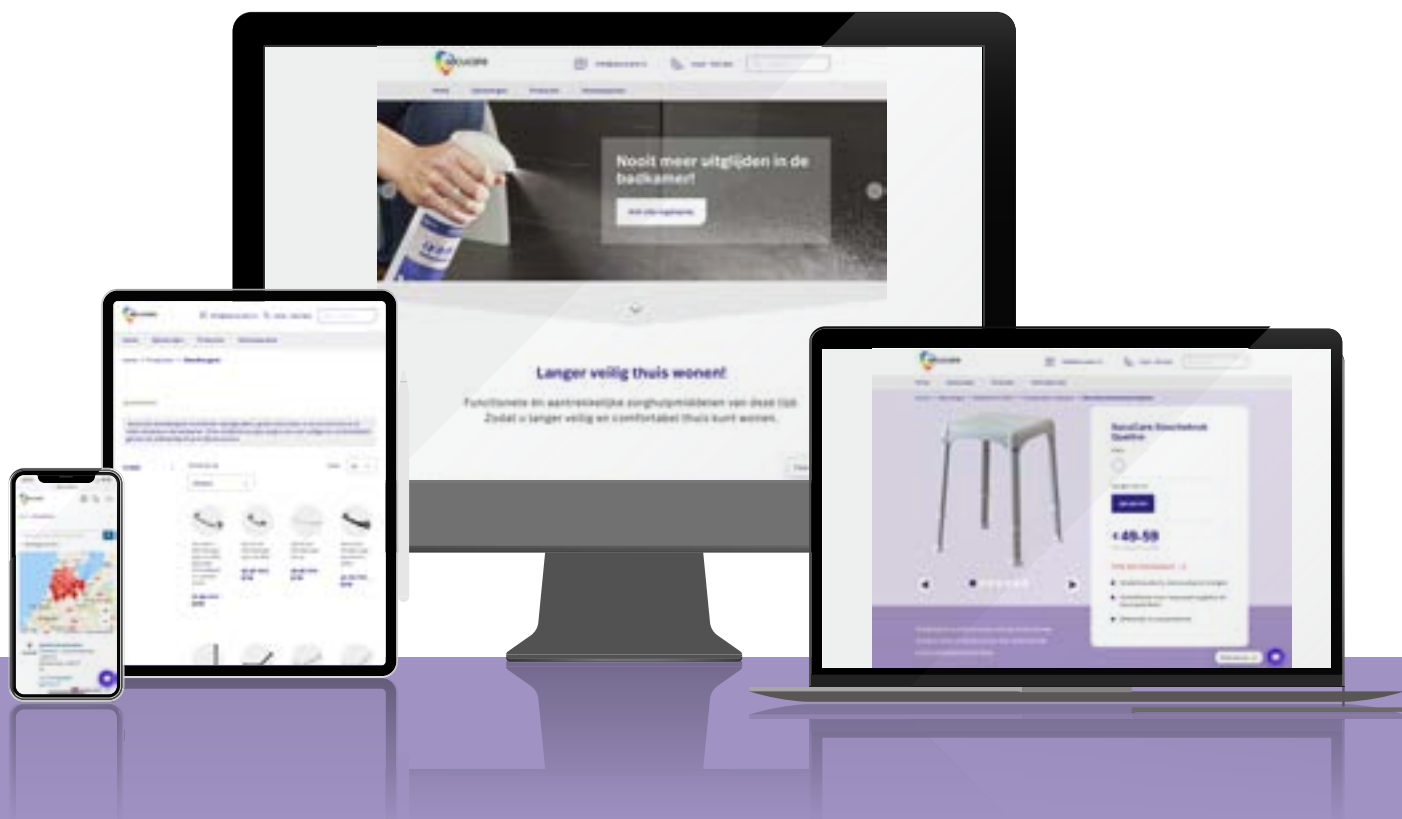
Nooit meer uitglijden in de badkamer!

Langer veilig thuis wonen!

Functionele en aantrekkelijke zorghulpmiddelen van deze tijd. Zodat u langer veilig en comfortabel thuis kunt wonen.

SecuCare Douchekruk Quattro

€ 49,59